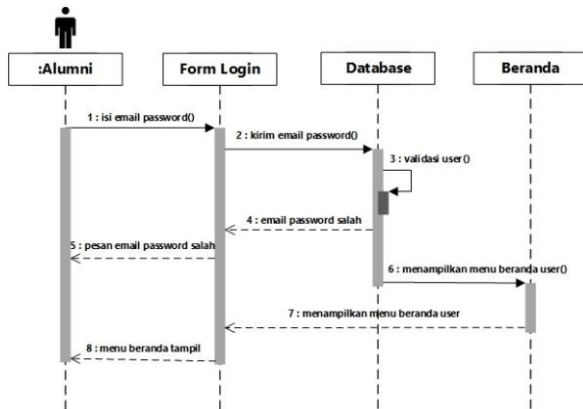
:Alumni

Form Login

Database

Beranda

1 : isi email password()

2 : kirim email password()

3 : validasi user()

4 : email password salah

5 : pesan email password salah

6 : menampilkan menu beranda user()

7 : menampilkan menu beranda user

8 : menu beranda tampil